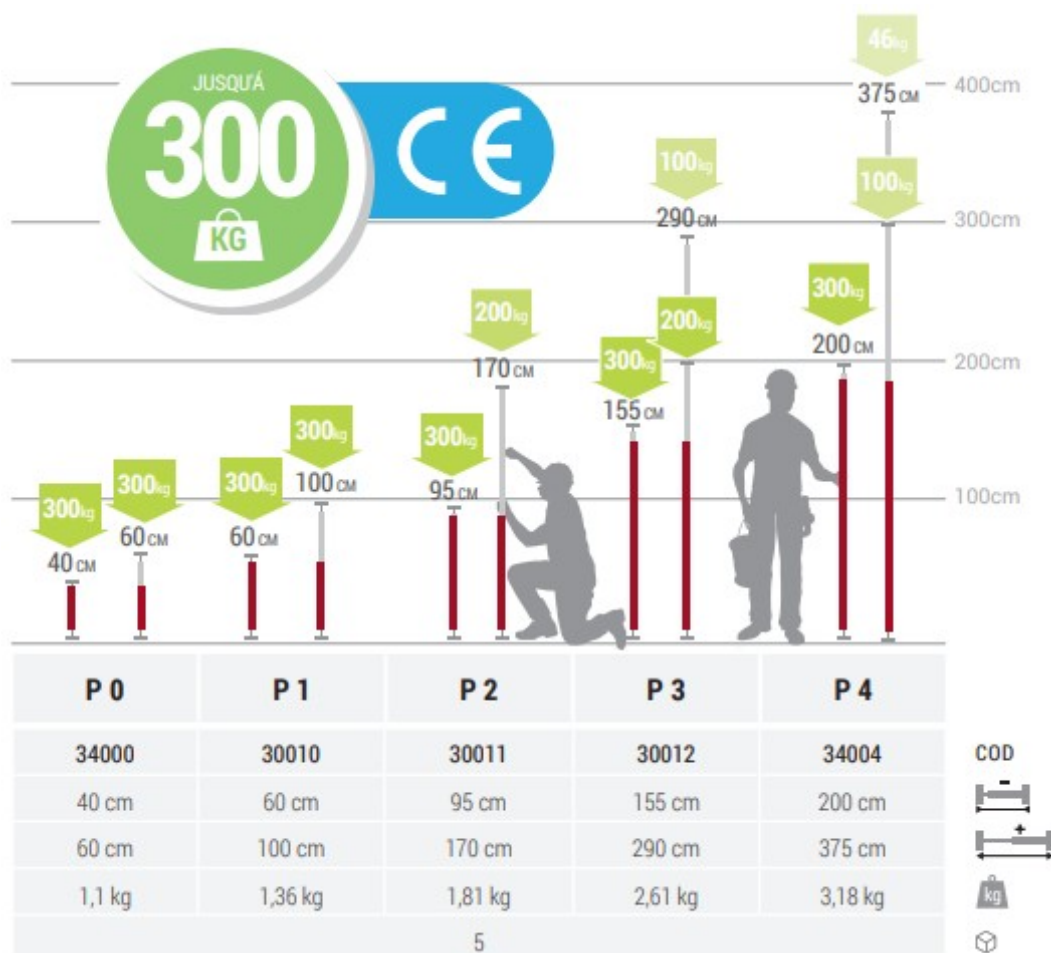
JUSQU'À
300
KG

CE

46kg
375 CM
400cm
100kg
100kg
290 CM
300cm
300kg
200kg
200 CM
200kg
300kg
170 CM
200cm
155 CM
300kg
300kg
300kg
300kg
100 CM
100cm
300kg
95 CM
60 CM
60 CM
40 CM

| P 0 | P 1 | P 2 | P 3 | P 4 | |
|---|---|---|---|---|---|
| 34000 | 30010 | 30011 | 30012 | 34004 | COD |
| 40 cm | 60 cm | 95 cm | 155 cm | 200 cm | - |
| 60 cm | 100 cm | 170 cm | 290 cm | 375 cm | + |
| 1,1 kg | 1,36 kg | 1,81 kg | 2,61 kg | 3,18 kg | kg |
| 5 | | | | | |